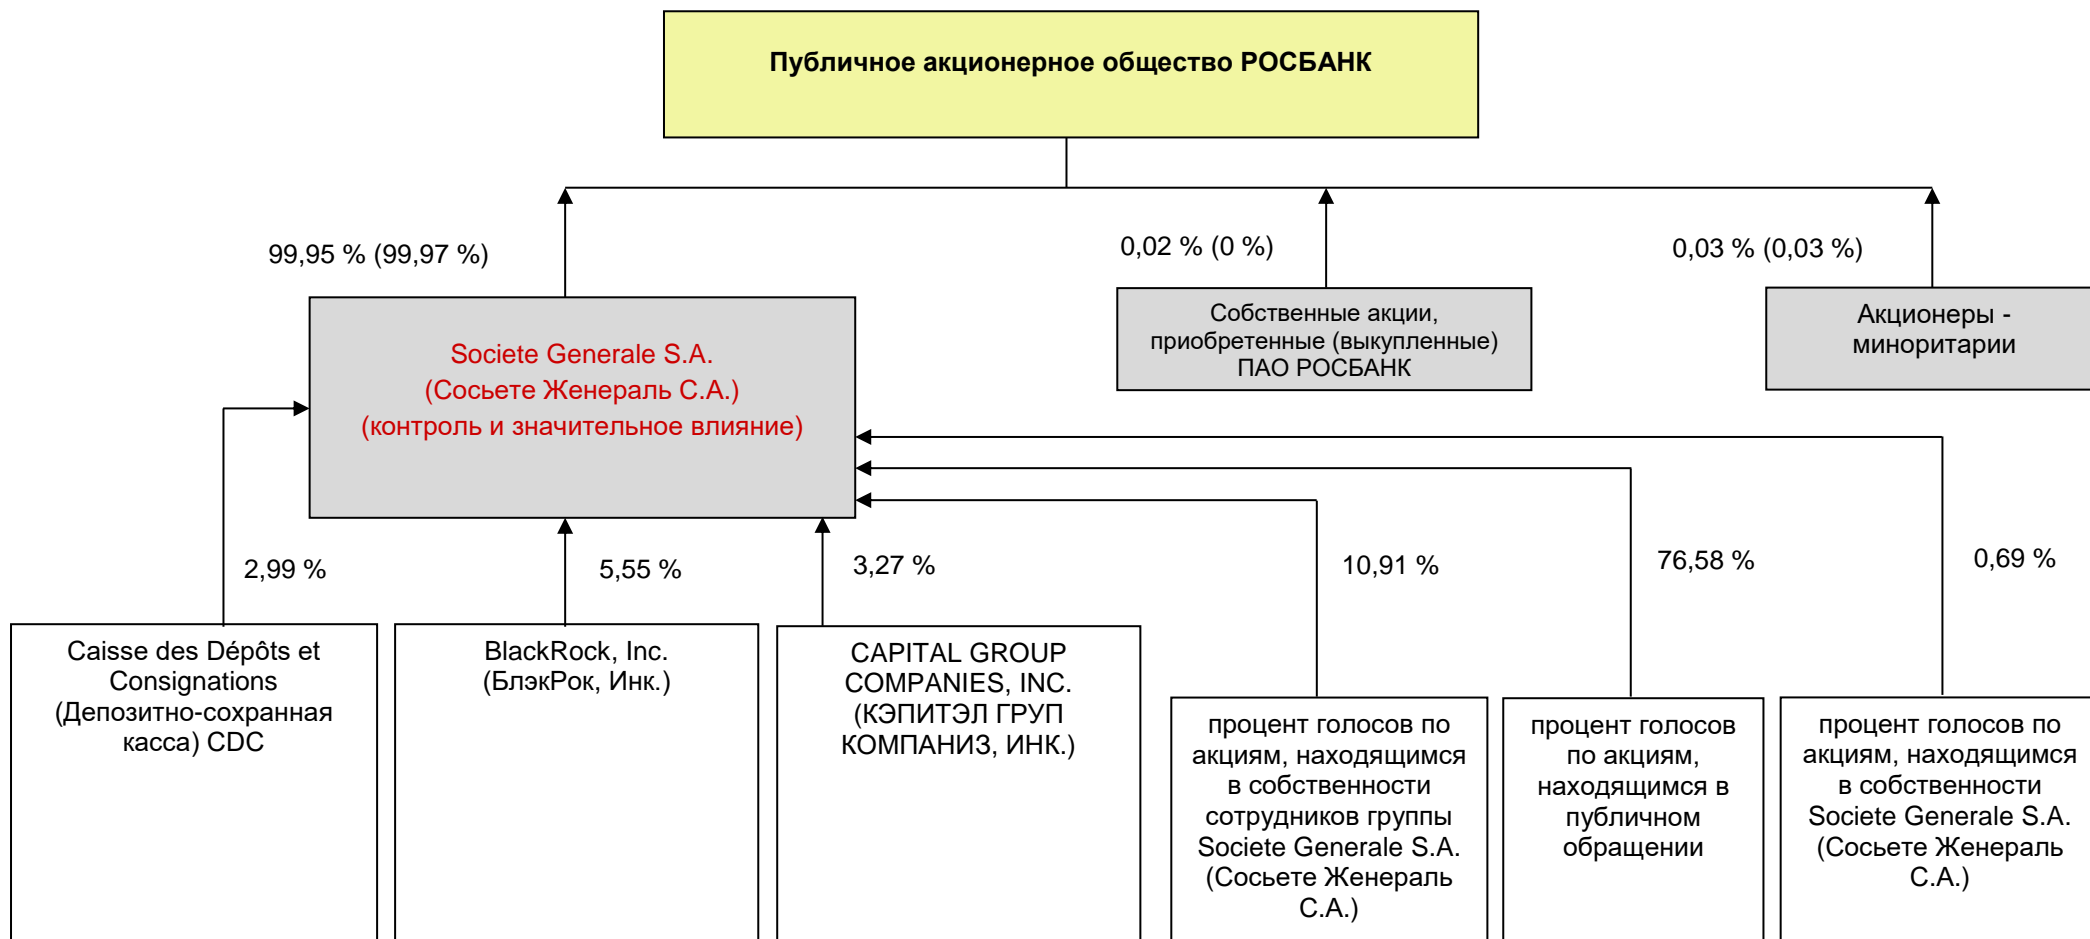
Публичное акционерное общество РОСБАНК

99,95 % (99,97 %)

0,02 % (0 %)

0,03 % (0,03 %)

Societe Generale S.A.
(Сосьете Женераль С.А.)
(контроль и значительное влияние)

Собственные акции, приобретенные (выкупленные) ПАО РОСБАНК

Акционеры - миноритарии

2,99 %

5,55 %

3,27 %

10,91 %

76,58 %

0,69 %

Caisse des Dépôts et Consignations (Депозитно-сохранная касса) CDC

BlackRock, Inc. (БлэкРок, Инк.)

CAPITAL GROUP COMPANIES, INC. (КЭПИТЭЛ ГРУП КОМПАНИЗ, ИНК.)

процент голосов по акциям, находящимся в собственности сотрудников группы Societe Generale S.A. (Сосьете Женераль С.А.)

процент голосов по акциям, находящимся в публичном обращении

процент голосов по акциям, находящимся в собственности Societe Generale S.A. (Сосьете Женераль С.А.)